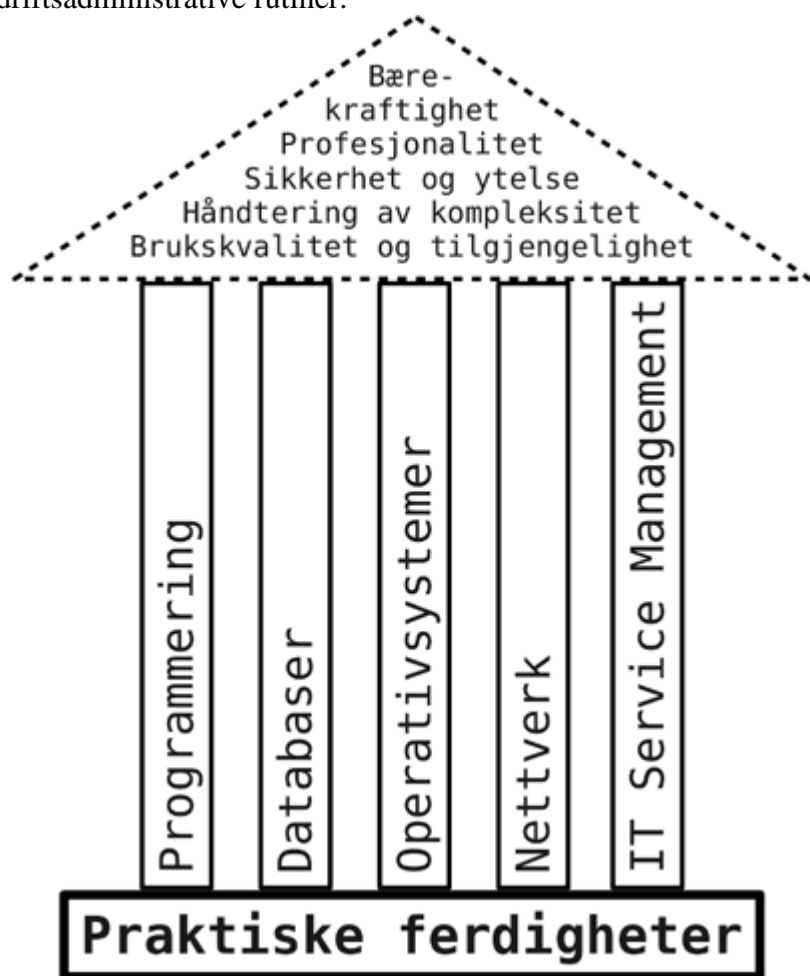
driftsadministrative rutiner.

Bærekraftighet
Profesjonalitet
Sikkerhet og ytelse
Håndtering av kompleksitet
Brukskvalitet og tilgjengelighet

Programmering

Databaser

Operativsystemer

Nettverk

IT Service Management

Praktiske ferdigheter